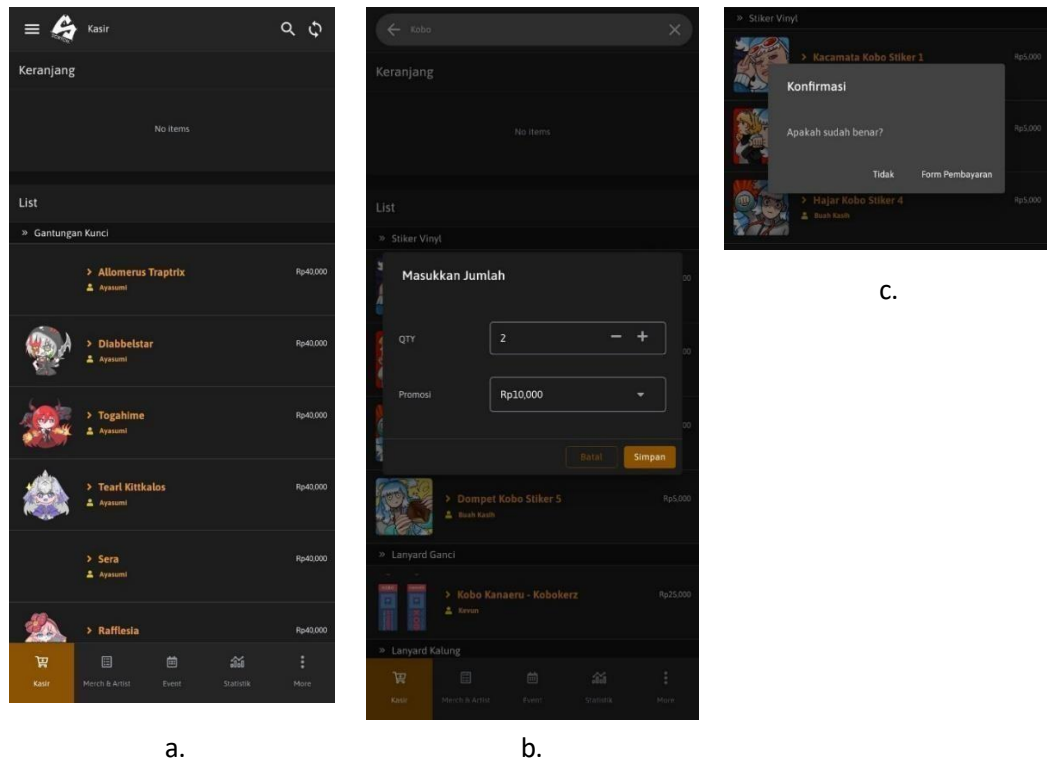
Kasir

Keranjang

No items

List

» Gantungan Kunci

> Allomerus Traptrix
Ayasumi
Rp40,000

> Diabbelstar
Ayasumi
Rp40,000

> Togahime
Ayasumi
Rp40,000

> Tearl Kittkalos
Ayasumi
Rp40,000

> Sera
Ayasumi
Rp40,000

> Rafflesia
Rp40,000

Kasir Merch & Artist Event Statistik More

a.

Kobo

Keranjang

No items

List

» Stiker Vinyl

Masukkan Jumlah

QTY 2

Promosi Rp10,000

Batal Simpan

> Dompet Kobo Stiker 5
Buah Kasih
Rp5,000

» Lanyard Ganci

> Kobo Kanaeru - Kobokerz
Kevun
Rp25,000

» Lanyard Kalung

Kasir Merch & Artist Event Statistik More

b.

» Stiker Vinyl

> Kacamata Kobo Stiker 1
Rp5,000

Konfirmasi

Apakah sudah benar?

Tidak Form Pembayaran

Rp5,000

> Hajar Kobo Stiker 4
Buah Kasih
Rp5,000

c.